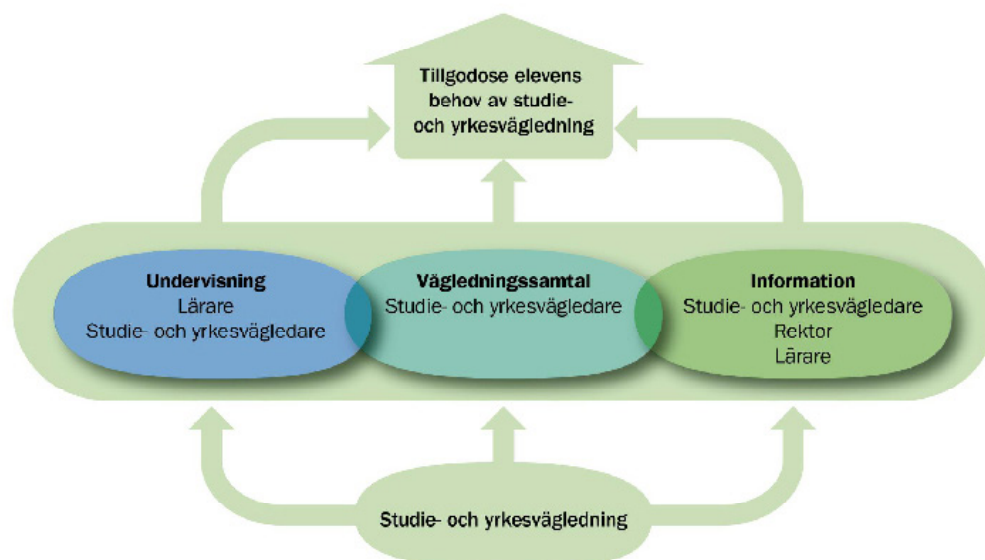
Tillgodose elevens behov av studie- och yrkesvägledning

Undervisning
Lärare
Studie- och yrkesvägledare

Vägledningssamtal
Studie- och yrkesvägledare

Information
Studie- och yrkesvägledare
Rektor
Lärare

Studie- och yrkesvägledning